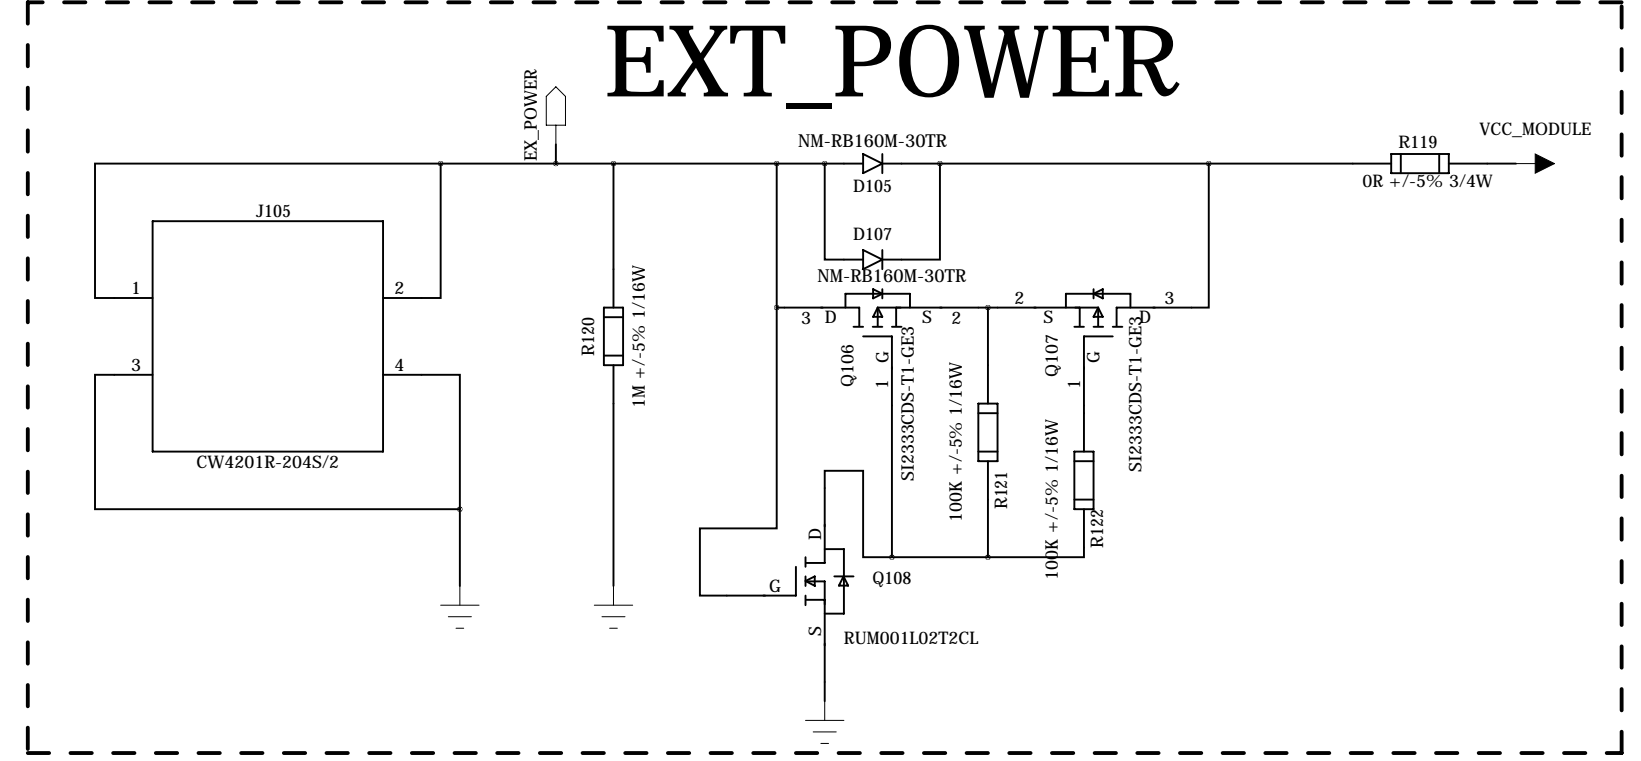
EXT_POWER

EX_POWER

NM-RB160M-30TR

D105

R119

VCC_MODULE

0R +/-5% 3/4W

J105

D107

NM-RB160M-30TR

1

2

3

4

CW4201R-204S/2

R120

1M +/-5% 1/16W

3 D

S 2

2 S

D 3

Q106

G

1

SI2333CDS-T1-GE3

100K +/-5% 1/16W

R121

Q107

G

1

SI2333CDS-T1-GE3

100K +/-5% 1/16W

R122

D

G

Q108

S

RUM001L02T2CL